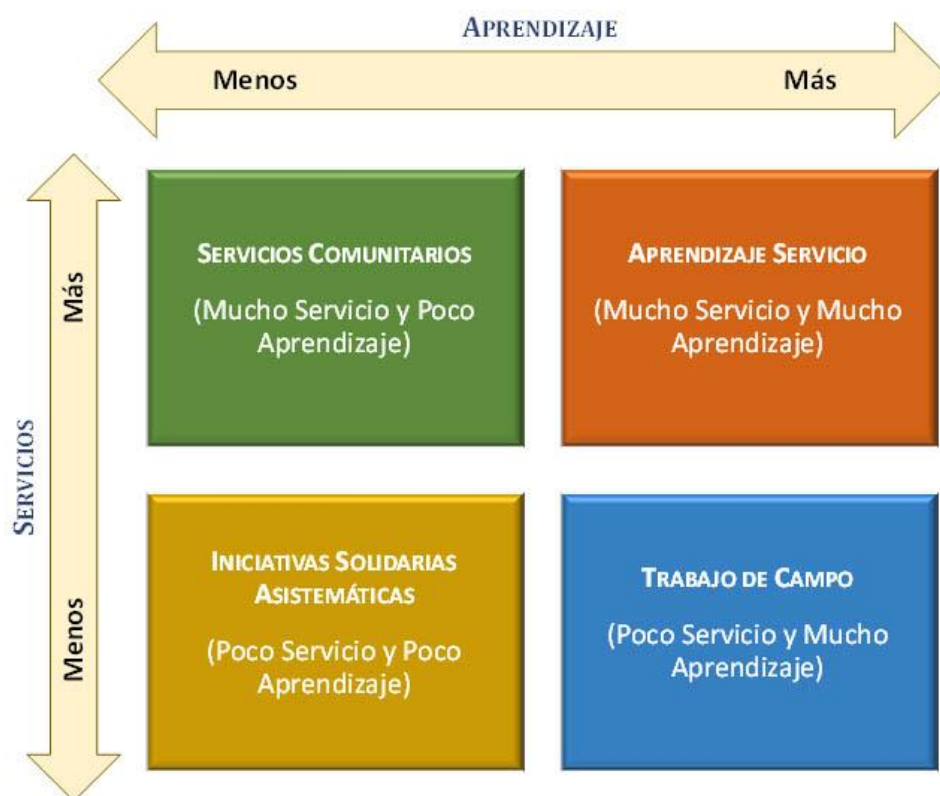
APRENDIZAJE

Menos

Más

SERVICIOS

Más

Menos

SERVICIOS COMUNITARIOS

(Mucho Servicio y Poco Aprendizaje)

APRENDIZAJE SERVICIO

(Mucho Servicio y Mucho Aprendizaje)

INICIATIVAS SOLIDARIAS ASISTEMÁTICAS

(Poco Servicio y Poco Aprendizaje)

TRABAJO DE CAMPO

(Poco Servicio y Mucho Aprendizaje)